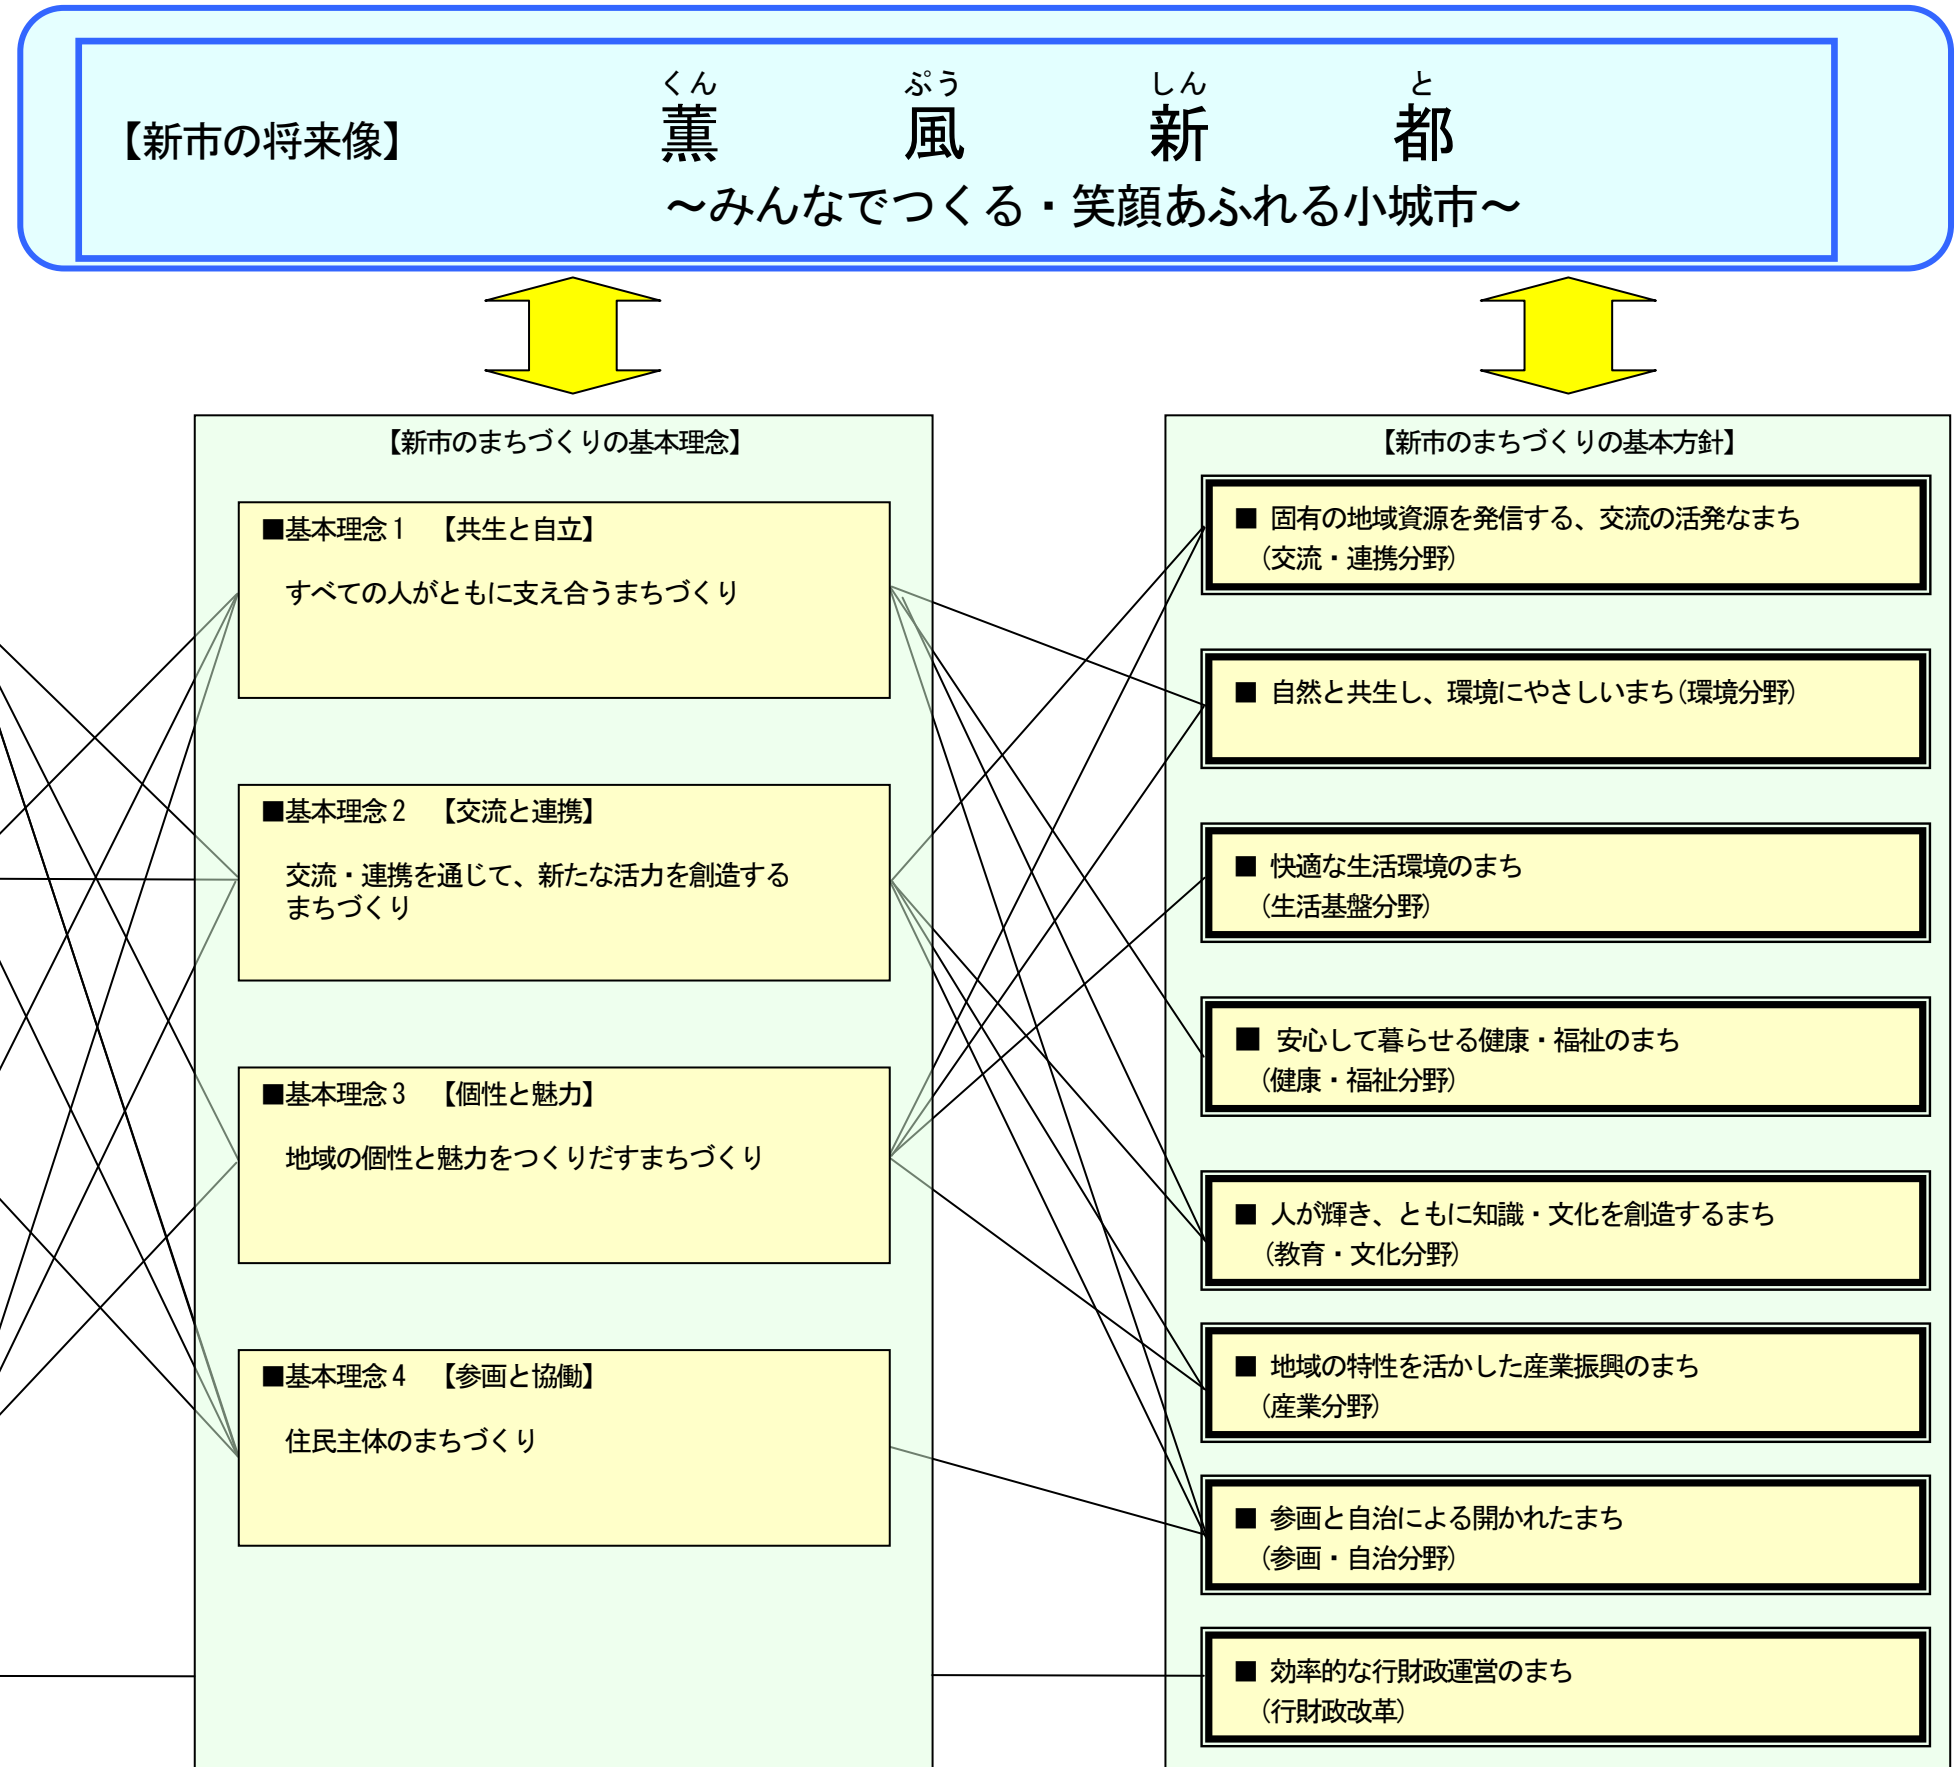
【新市の将来像】

くん ぷう しん と
薫 風 新 都

～みんなでつくる・笑顔あふれる小城市～

【新市のまちづくりの基本理念】

■基本理念１　【共生と自立】
すべての人がともに支え合うまちづくり

■基本理念２　【交流と連携】
交流・連携を通じて、新たな活力を創造するまちづくり

■基本理念３　【個性と魅力】
地域の個性と魅力をつくりだすまちづくり

■基本理念４　【参画と協働】
住民主体のまちづくり

【新市のまちづくりの基本方針】

■ 固有の地域資源を発信する、交流の活発なまち
（交流・連携分野）

■ 自然と共生し、環境にやさしいまち（環境分野）

■ 快適な生活環境のまち
（生活基盤分野）

■ 安心して暮らせる健康・福祉のまち
（健康・福祉分野）

■ 人が輝き、ともに知識・文化を創造するまち
（教育・文化分野）

■ 地域の特性を活かした産業振興のまち
（産業分野）

■ 参画と自治による開かれたまち
（参画・自治分野）

■ 効率的な行財政運営のまち
（行財政改革）